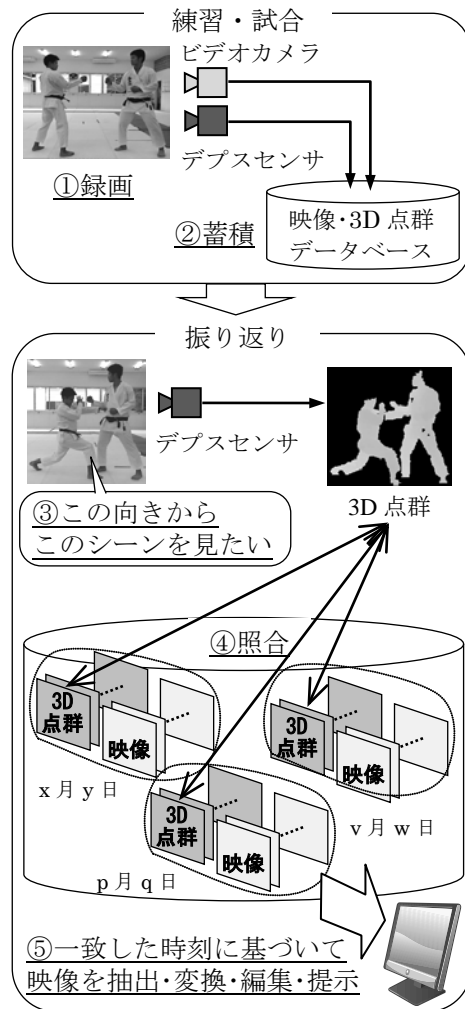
練習・試合

ビデオカメラ

デプスセンサ

①録画

②蓄積

映像・3D 点群 データベース

振り返り

デプスセンサ

③この向きから このシーンを見たい

3D 点群

④照合

3D 点群

映像

x 月 y 日

3D 点群

映像

v 月 w 日

3D 点群

映像

p 月 q 日

⑤一致した時刻に基づいて 映像を抽出・変換・編集・提示